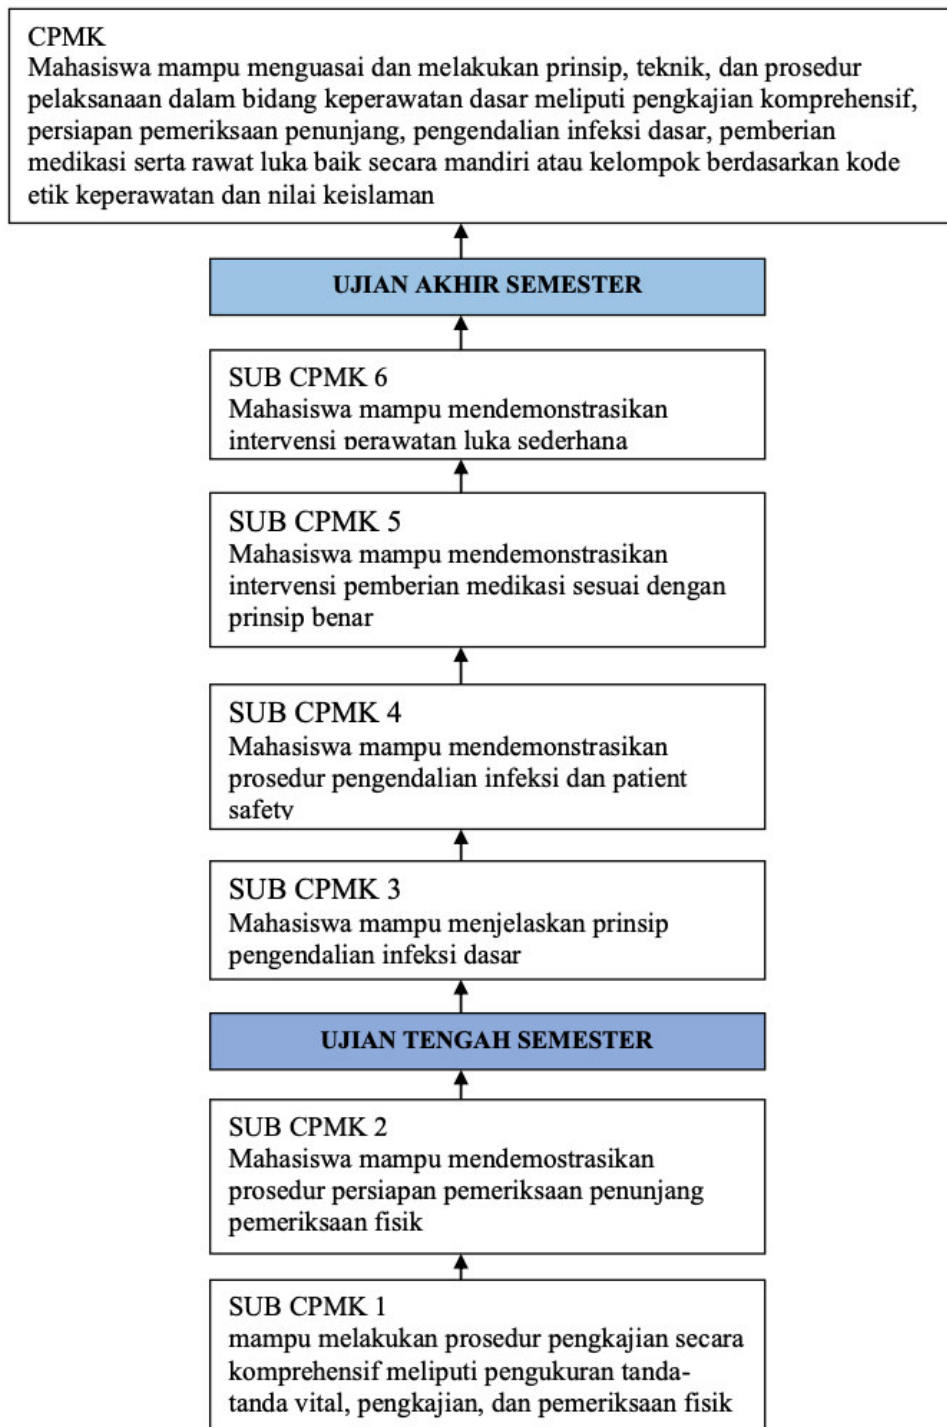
CPMK
Mahasiswa mampu menguasai dan melakukan prinsip, teknik, dan prosedur pelaksanaan dalam bidang keperawatan dasar meliputi pengkajian komprehensif, persiapan pemeriksaan penunjang, pengendalian infeksi dasar, pemberian medikasi serta rawat luka baik secara mandiri atau kelompok berdasarkan kode etik keperawatan dan nilai keislaman

UJIAN AKHIR SEMESTER

SUB CPMK 6
Mahasiswa mampu mendemonstrasikan intervensi perawatan luka sederhana

SUB CPMK 5
Mahasiswa mampu mendemonstrasikan intervensi pemberian medikasi sesuai dengan prinsip benar

SUB CPMK 4
Mahasiswa mampu mendemonstrasikan prosedur pengendalian infeksi dan patient safety

SUB CPMK 3
Mahasiswa mampu menjelaskan prinsip pengendalian infeksi dasar

UJIAN TENGAH SEMESTER

SUB CPMK 2
Mahasiswa mampu mendemostrasikan prosedur persiapan pemeriksaan penunjang pemeriksaan fisik

SUB CPMK 1
mampu melakukan prosedur pengkajian secara komprehensif meliputi pengukuran tanda-tanda vital, pengkajian, dan pemeriksaan fisik